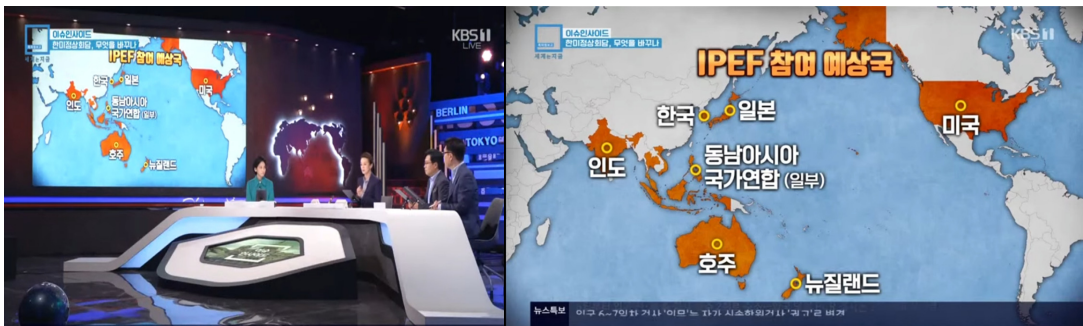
이슈인사이드
한미정상회담, 무엇을 바꾸나
KBS1 LIVE
IPEF 참여 예상국
한국
일본
인도
동남아시아 국가연합 (일부)
미국
호주
뉴질랜드
BERLIN
TOKYO

이슈인사이드
한미정상회담, 무엇을 바꾸나
세계속작품
KBS1
IPEF 참여 예상국
한국
일본
미국
인도
동남아시아 국가연합 (일부)
호주
뉴질랜드
뉴스특보
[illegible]